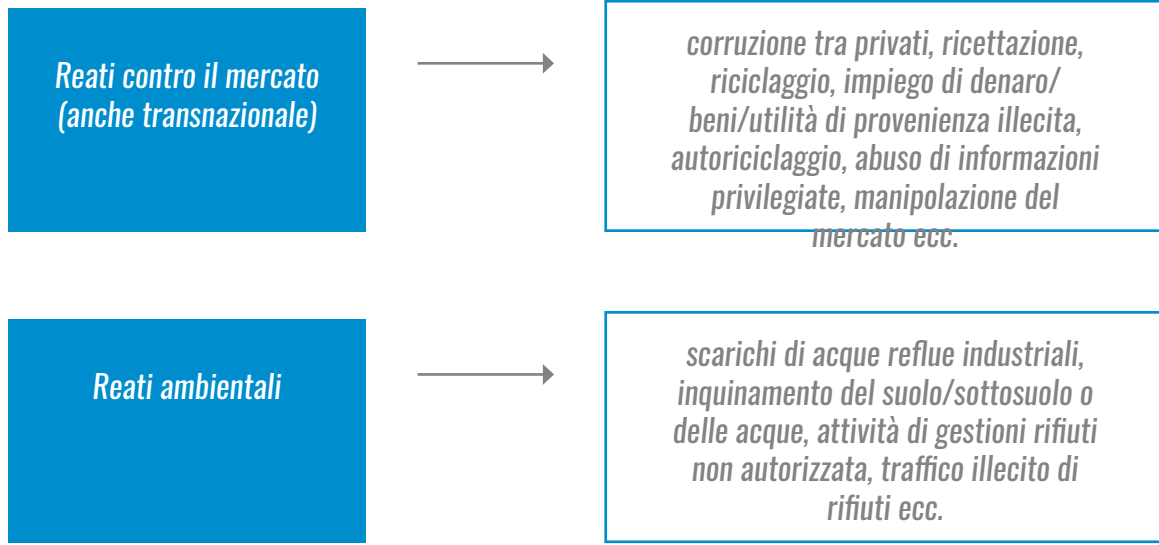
Reati contro il mercato (anche transnazionale)

corruzione tra privati, ricettazione, riciclaggio, impiego di denaro/ beni/utilità di provenienza illecita, autoriciclaggio, abuso di informazioni privilegiate, manipolazione del mercato ecc.

Reati ambientali

scarichi di acque reflue industriali, inquinamento del suolo/sottosuolo o delle acque, attività di gestioni rifiuti non autorizzata, traffico illecito di rifiuti ecc.